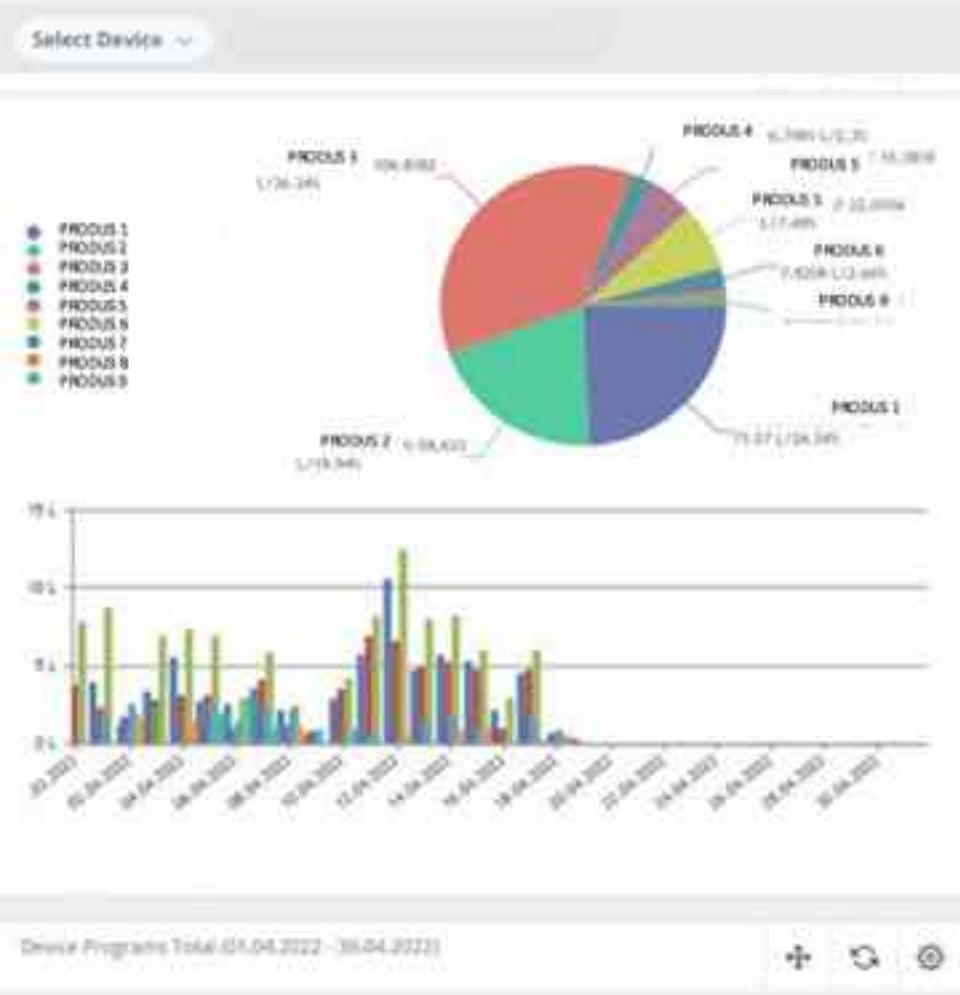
Select Device

PRODUS 1
PRODUS 2
PRODUS 3
PRODUS 4
PRODUS 5
PRODUS 6
PRODUS 7
PRODUS 8
PRODUS 9

PRODUS 3 106.8082 L (36.34%)
PRODUS 4 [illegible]
PRODUS 5 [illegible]
PRODUS 5 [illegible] L (7.48%)
PRODUS 6 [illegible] L (2.66%)
PRODUS 8 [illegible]
PRODUS 1 71.07 L (24.34%)
PRODUS 2 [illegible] L (19.94%)

15 L
10 L
5 L
0 L

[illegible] 2022
02.04.2022
04.04.2022
06.04.2022
08.04.2022
10.04.2022
12.04.2022
14.04.2022
16.04.2022
18.04.2022
20.04.2022
22.04.2022
24.04.2022
26.04.2022
28.04.2022
30.04.2022

Device Programs Total (01.04.2022 - 30.04.2022)